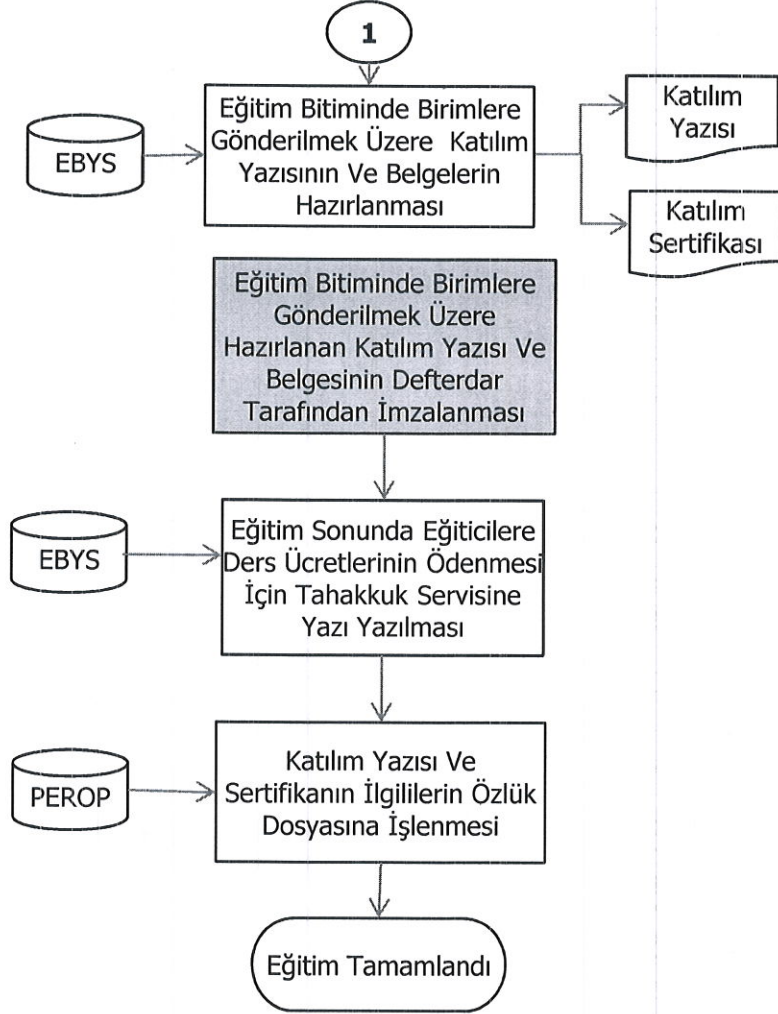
1

EBYS

Eğitim Bitiminde Birimlere Gönderilmek Üzere Katılım Yazısının Ve Belgelerin Hazırlanması

Katılım Yazısı

Katılım Sertifikası

Eğitim Bitiminde Birimlere Gönderilmek Üzere Hazırlanan Katılım Yazısı Ve Belgesinin Defterdar Tarafından İmzalanması

EBYS

Eğitim Sonunda Eğiticilere Ders Ücretlerinin Ödenmesi İçin Tahakkuk Servisine Yazı Yazılması

PEROP

Katılım Yazısı Ve Sertifikanın İlgililerin Özlük Dosyasına İşlenmesi

Eğitim Tamamlandı